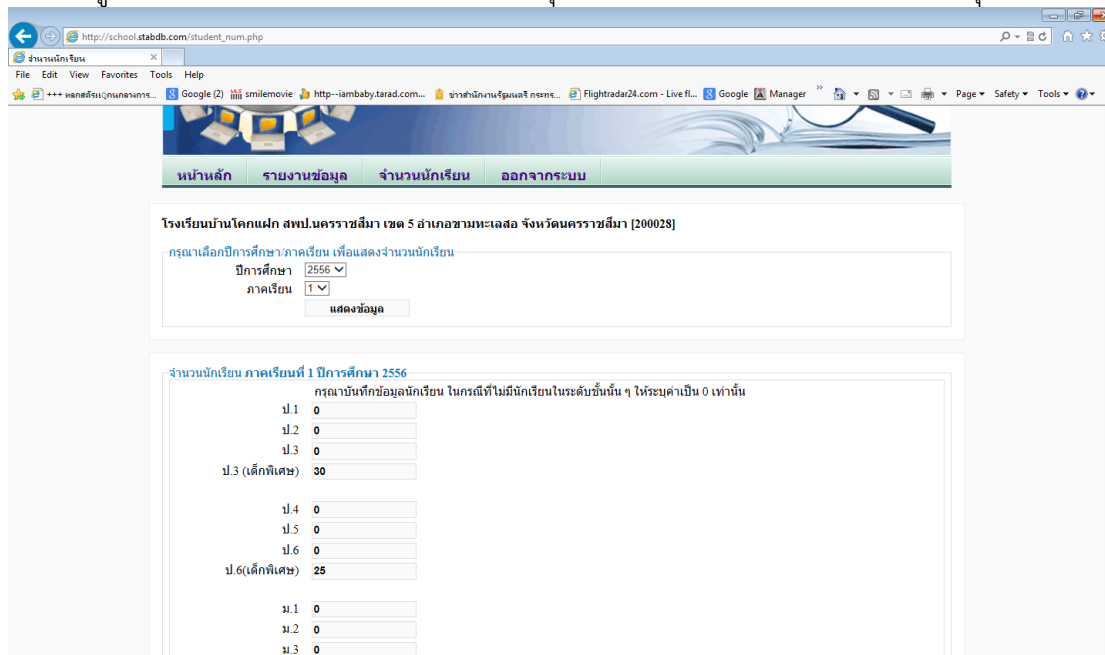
http://school.stabdb.com/student_num.php

จำนวนนักเรียน

File Edit View Favorites Tools Help

+++ หลกสตรแฉกนกลางการ... Google (2) smilemovie http--iambaby.tarad.com... ข่าวสำนักงานรัฐมนตรี กระทร... Flightradar24.com - Live fl... Google Manager Page Safety Tools

หน้าหลัก รายงานข้อมูล จำนวนนักเรียน ออกจากระบบ

โรงเรียนบ้านโคกแฝก สพป.นครราชสีมา เขต 5 อำเภอขามทะเลสอ จังหวัดนครราชสีมา [200028]

กรุณาเลือกปีการศึกษา/ภาคเรียน เพื่อแสดงจำนวนนักเรียน

ปีการศึกษา 2556

ภาคเรียน 1

แสดงข้อมูล

จำนวนนักเรียน ภาคเรียนที่ 1 ปีการศึกษา 2556

กรุณาบันทึกข้อมูลนักเรียน ในกรณีที่ไม่มีนักเรียนในระดับชั้นนั้น ๆ ให้ระบุค่าเป็น 0 เท่านั้น

ป.1 0
ป.2 0
ป.3 0
ป.3 (เด็กพิเศษ) 30

ป.4 0
ป.5 0
ป.6 0
ป.6(เด็กพิเศษ) 25

ม.1 0
ม.2 0
ม.3 0